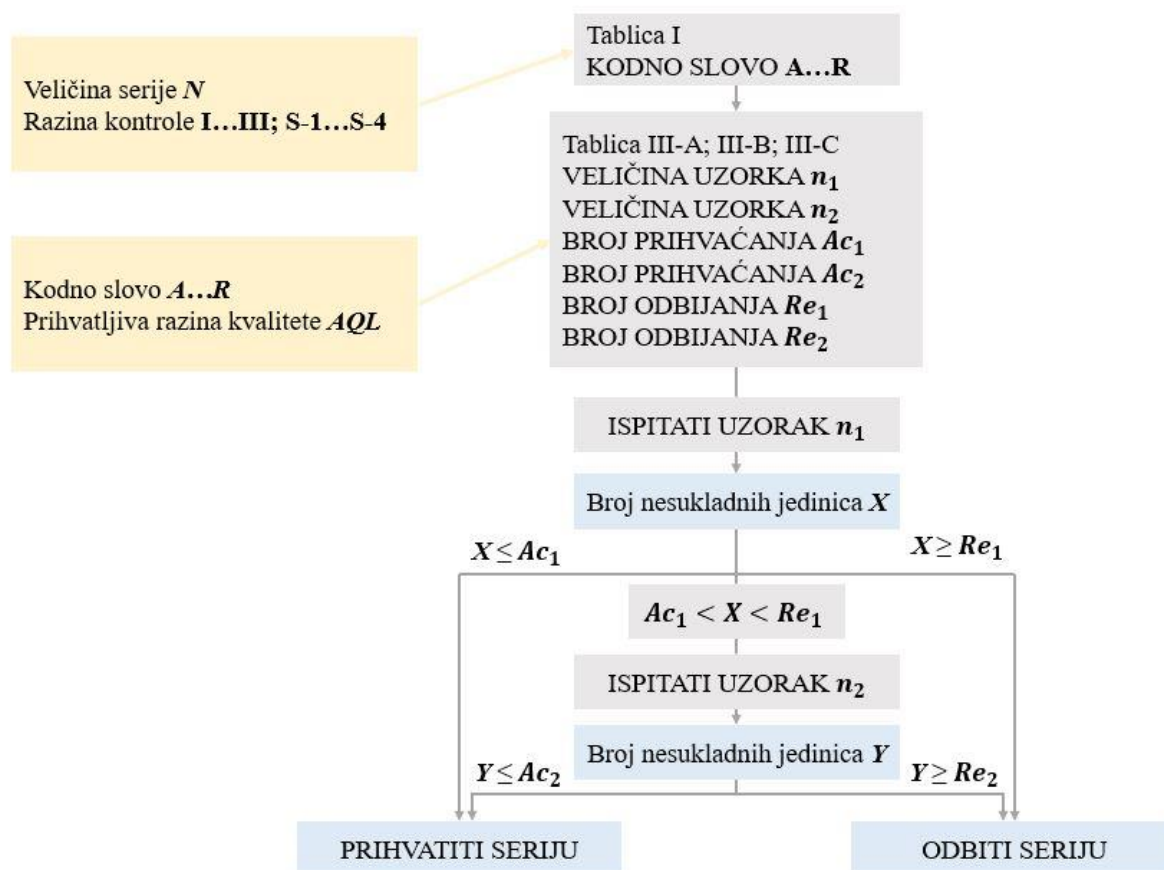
Veličina serije $N$
Razina kontrole **I…III; S-1…S-4**

Kodno slovo $A…R$
Prihvatljiva razina kvalitete $AQL$

Tablica I
KODNO SLOVO **A…R**

Tablica III-A; III-B; III-C
VELIČINA UZORKA $n_1$
VELIČINA UZORKA $n_2$
BROJ PRIHVAĆANJA $Ac_1$
BROJ PRIHVAĆANJA $Ac_2$
BROJ ODBIJANJA $Re_1$
BROJ ODBIJANJA $Re_2$

ISPITATI UZORAK $n_1$

Broj nesukladnih jedinica $X$

$X \leq Ac_1$

$X \geq Re_1$

$Ac_1 < X < Re_1$

ISPITATI UZORAK $n_2$

Broj nesukladnih jedinica $Y$

$Y \leq Ac_2$

$Y \geq Re_2$

PRIHVATITI SERIJU

ODBITI SERIJU